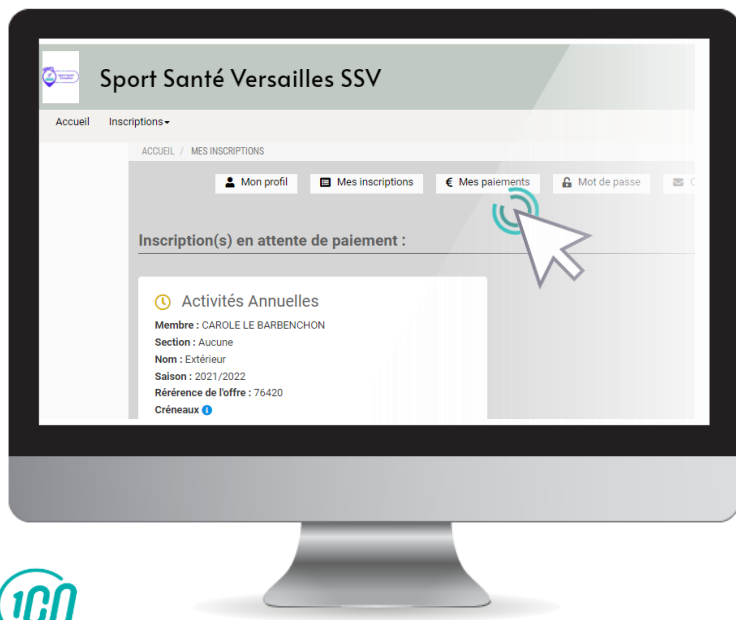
Sport Santé Versailles SSV

Accueil Inscriptions

ACCUEIL / MES INSCRIPTIONS

Mon profil Mes inscriptions € Mes paiements Mot de passe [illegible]

Inscription(s) en attente de paiement :

Activités Annuelles

Membre : CAROLE LE BARBENCHON
Section : Aucune
Nom : Extérieur
Saison : 2021/2022
Rérérence de l'offre : 76420
Créneaux

1CO